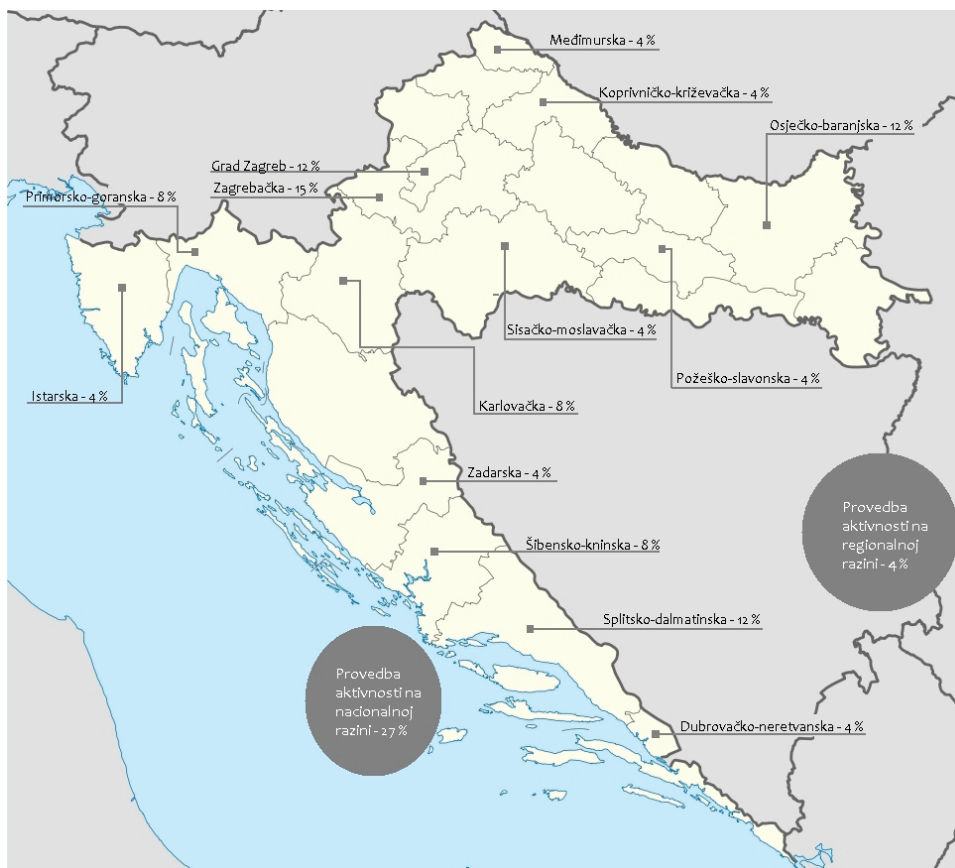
Međimurska - 4 %

Koprivničko-križevačka - 4 %

Osječko-baranjska - 12 %

Grad Zagreb - 12 %

Zagrebačka - 15 %

Primorsko-goranska - 8 %

Sisačko-moslavačka - 4 %

Požeško-slavonska - 4 %

Istarska - 4 %

Karlovačka - 8 %

Zadarska - 4 %

Provedba aktivnosti na regionalnoj razini - 4 %

Šibensko-kninska - 8 %

Splitsko-dalmatinska - 12 %

Provedba aktivnosti na nacionalnoj razini - 27 %

Dubrovačko-neretvanska - 4 %